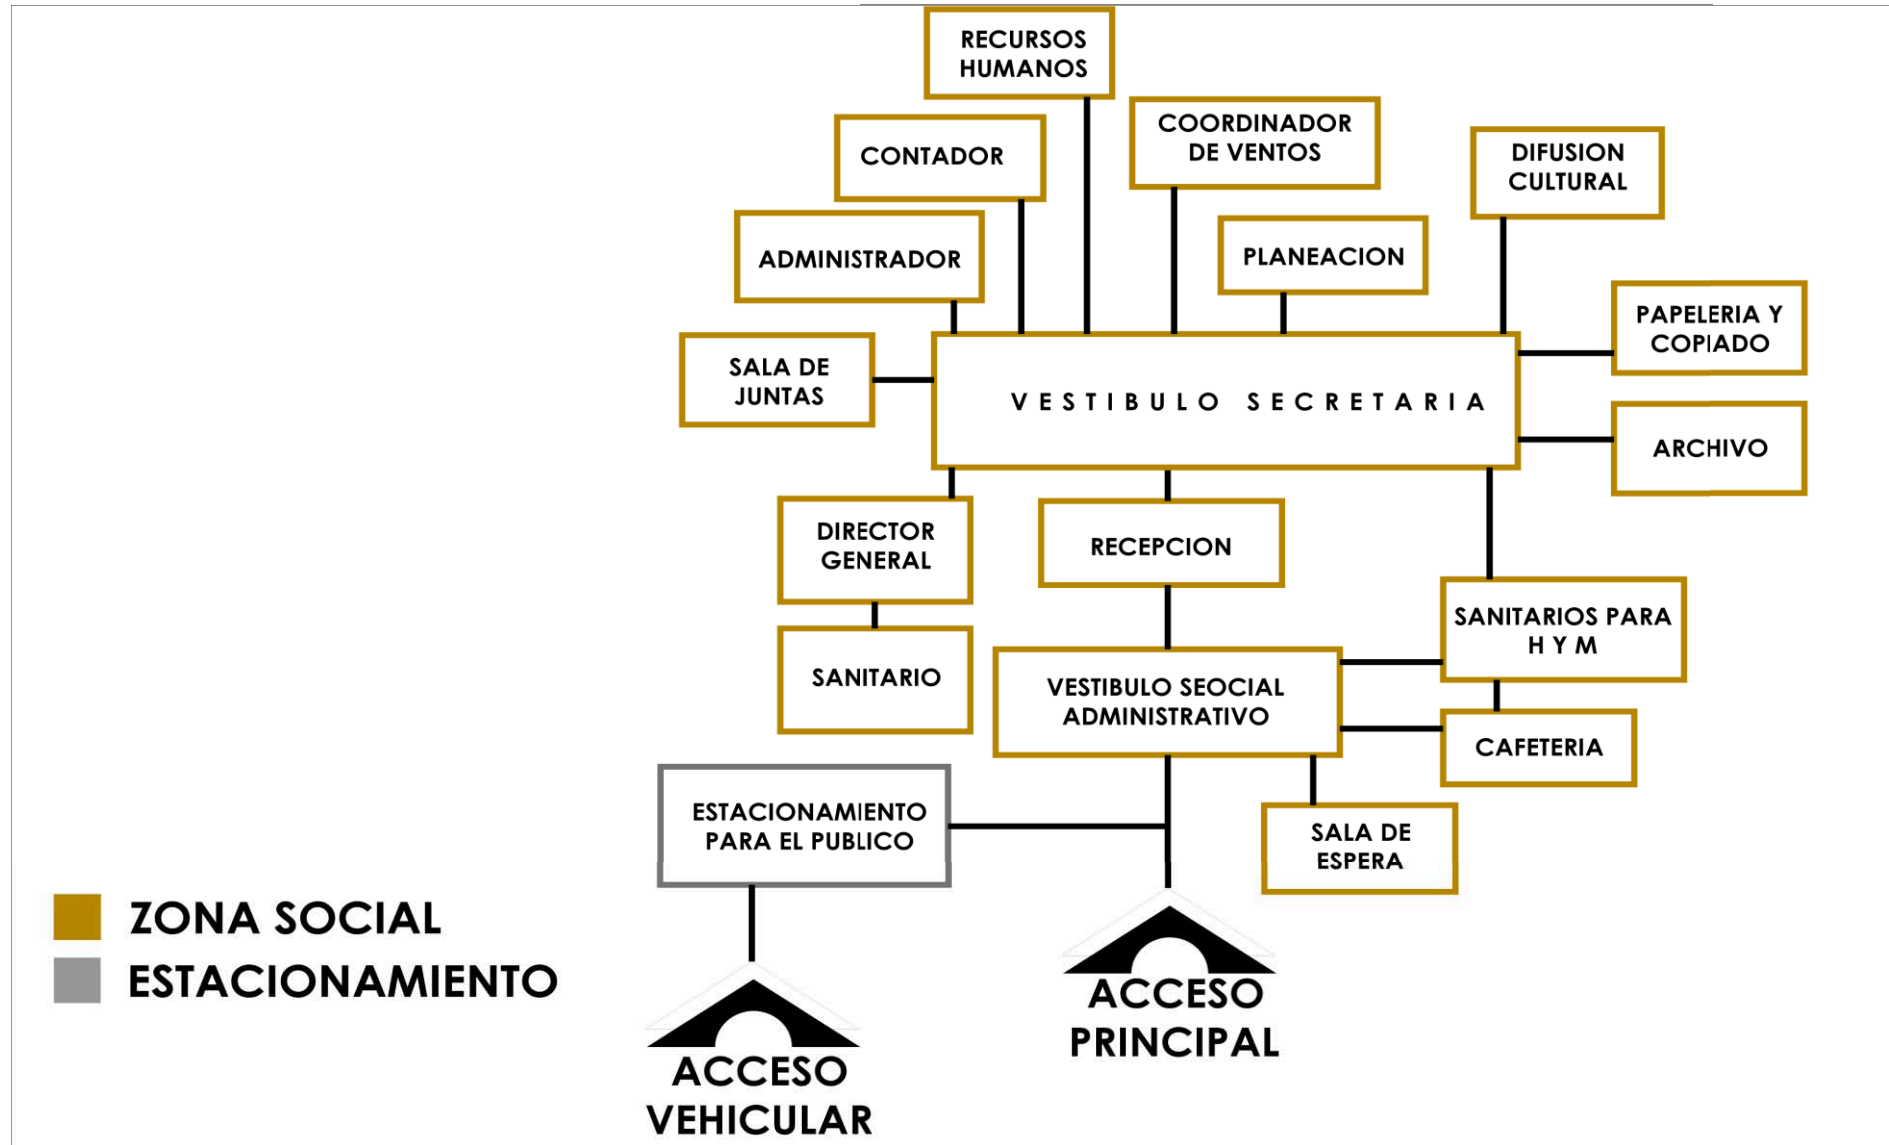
RECURSOS HUMANOS

CONTADOR

COORDINADOR DE VENTOS

DIFUSION CULTURAL

ADMINISTRADOR

PLANEACION

PAPELERIA Y COPIADO

SALA DE JUNTAS

VESTIBULO SECRETARIA

ARCHIVO

DIRECTOR GENERAL

RECEPCION

SANITARIOS PARA H Y M

SANITARIO

VESTIBULO SEOCIAL ADMINISTRATIVO

CAFETERIA

ESTACIONAMIENTO PARA EL PUBLICO

SALA DE ESPERA

ZONA SOCIAL
ESTACIONAMIENTO

ACCESO PRINCIPAL

ACCESO VEHICULAR